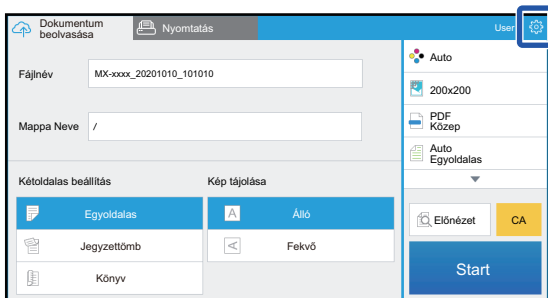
Dokumentum beolvasása
Nyomtatás
User

Fájlnév
MX-xxxx_20201010_101010

Mappa Neve
/

Kétoldalas beállítás
Egyoldalas
Jegyzettömb
Könyv

Kép tájolása
Álló
Fekvő

Auto
200x200
PDF
Közep
Auto
Egyoldalas

Előnézet
CA
Start